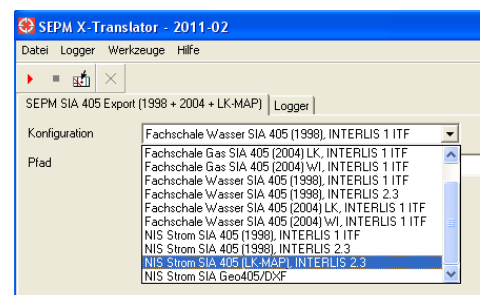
SEPM X-Translator - 2011-02

Datei Logger Werkzeuge Hilfe

SEPM SIA 405 Export (1998 + 2004 + LK-MAP) Logger

Konfiguration Fachschale Wasser SIA 405 (1998), INTERLIS 1 ITF

Pfad

Fachschale Gas SIA 405 (2004) LK, INTERLIS 1 ITF
Fachschale Gas SIA 405 (2004) WI, INTERLIS 1 ITF
Fachschale Wasser SIA 405 (1998), INTERLIS 1 ITF
Fachschale Wasser SIA 405 (1998), INTERLIS 2.3
Fachschale Wasser SIA 405 (2004) LK, INTERLIS 1 ITF
Fachschale Wasser SIA 405 (2004) WI, INTERLIS 1 ITF
NIS Strom SIA 405 (1998), INTERLIS 1 ITF
NIS Strom SIA 405 (1998), INTERLIS 2.3
NIS Strom SIA 405 (LK-MAP), INTERLIS 2.3
NIS Strom SIA Geo405/DXF